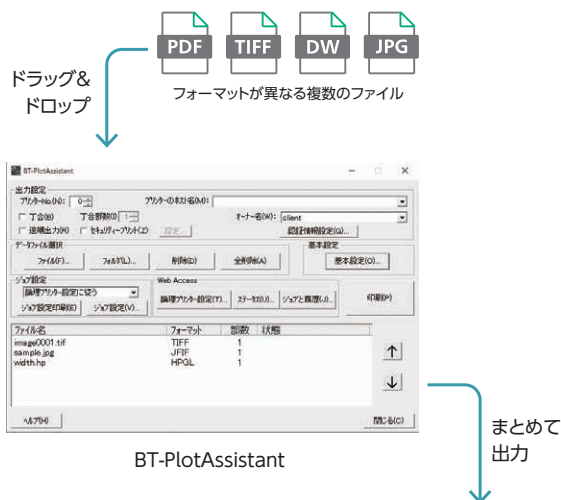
PDF TIFF DW JPG

ドラッグ&
ドロップ

フォーマットが異なる複数のファイル

BT-PlotAssistant

出力設定
プリンターNo.(N): 0
プリンターのホスト名(M):
丁合(B)
丁合部数(I) 1
オーナー名(W): client
逆順出力(R)
セキュリティープリント(Z)
設定
認証情報設定(G)...

データファイル選択
ファイル(F)...
フォルダ(L)...
削除(D)
全削除(A)

基本設定
基本設定(O)...

ジョブ設定
論理プリンター設定に従う
ジョブ設定印刷(E)
ジョブ設定(V)...

Web Access
論理プリンター設定(T)...
ステータス(U)...
ジョブと履歴(J)...

印刷(P)

| ファイル名 | フォーマット | 部数 | 状態 |
|---|---|---|---|
| image0001.tif | TIFF | 1 | |
| sample.jpg | JFIF | 1 | |
| width.hp | HPGL | 1 | |

↑
↓

ヘルプ(H)
閉じる(C)

BT-PlotAssistant

まとめて
出力